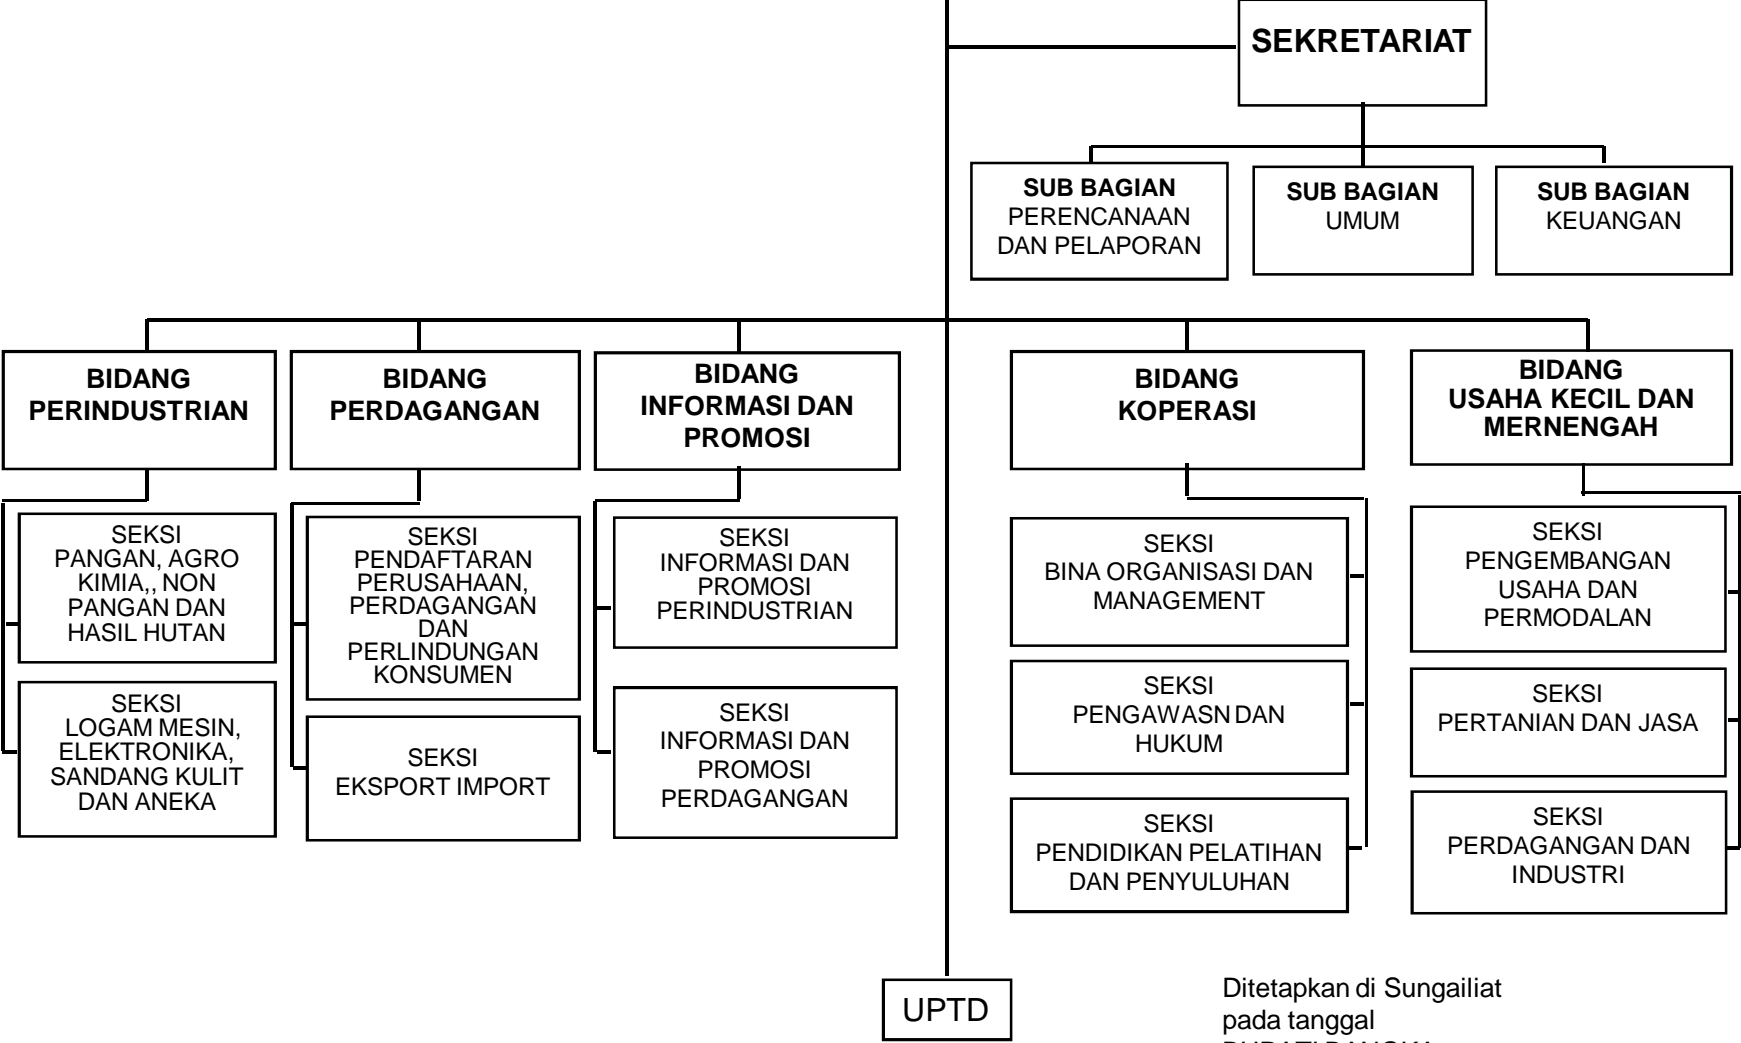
SEKRETARIAT

SUB BAGIAN
PERENCANAAN DAN PELAPORAN

SUB BAGIAN
UMUM

SUB BAGIAN
KEUANGAN

BIDANG
PERINDUSTRIAN

BIDANG
PERDAGANGAN

BIDANG
INFORMASI DAN PROMOSI

BIDANG
KOPERASI

BIDANG
USAHA KECIL DAN MERNENGAH

SEKSI
PANGAN, AGRO KIMIA,, NON PANGAN DAN HASIL HUTAN

SEKSI
LOGAM MESIN, ELEKTRONIKA, SANDANG KULIT DAN ANEKA

SEKSI
PENDAFTARAN PERUSAHAAN, PERDAGANGAN DAN PERLINDUNGAN KONSUMEN

SEKSI
EKSPORT IMPORT

SEKSI
INFORMASI DAN PROMOSI PERINDUSTRIAN

SEKSI
INFORMASI DAN PROMOSI PERDAGANGAN

SEKSI
BINA ORGANISASI DAN MANAGEMENT

SEKSI
PENGAWASN DAN HUKUM

SEKSI
PENDIDIKAN PELATIHAN DAN PENYULUHAN

SEKSI
PENGEMBANGAN USAHA DAN PERMODALAN

SEKSI
PERTANIAN DAN JASA

SEKSI
PERDAGANGAN DAN INDUSTRI

UPTD

Ditetapkan di Sungailiat
pada tanggal
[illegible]